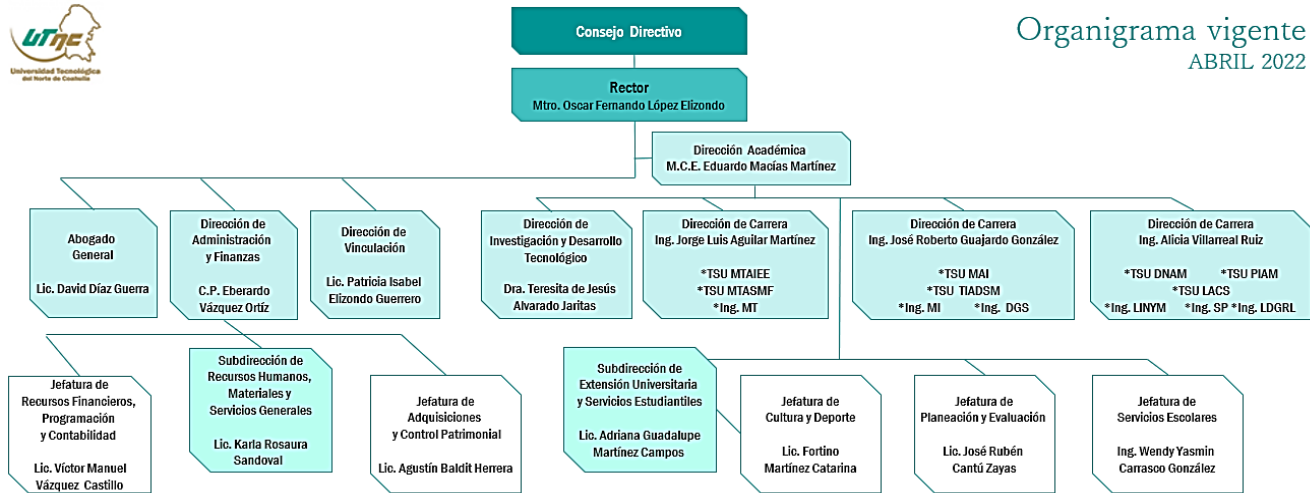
UTNC
Universidad Tecnológica del Norte de Coahuila

Organigrama vigente
ABRIL 2022

Consejo Directivo

Rector
Mtro. Oscar Fernando López Elizondo

Dirección Académica
M.C.E. Eduardo Macías Martínez

Abogado General
Lic. David Díaz Guerra

Dirección de Administración y Finanzas
C.P. Eberardo Vázquez Ortíz

Dirección de Vinculación
Lic. Patricia Isabel Elizondo Guerrero

Dirección de Investigación y Desarrollo Tecnológico
Dra. Teresita de Jesús Alvarado Jaritas

Dirección de Carrera
Ing. Jorge Luis Aguilar Martínez
*TSU MTAIEE
*TSU MTASMF
*Ing. MT

Dirección de Carrera
Ing. José Roberto Guajardo González
*TSU MAI
*TSU TIADSM
*Ing. MI *Ing. DGS

Dirección de Carrera
Ing. Alicia Villarreal Ruiz
*TSU DNAM *TSU PIAM
*TSU LACS
*Ing. LINYM *Ing. SP *Ing. LDGRL

Jefatura de Recursos Financieros, Programación y Contabilidad
Lic. Víctor Manuel Vázquez Castillo

Subdirección de Recursos Humanos, Materiales y Servicios Generales
Lic. Karla Rosaura Sandoval

Jefatura de Adquisiciones y Control Patrimonial
Lic. Agustín Baldit Herrera

Subdirección de Extensión Universitaria y Servicios Estudiantiles
Lic. Adriana Guadalupe Martínez Campos

Jefatura de Cultura y Deporte
Lic. Fortino Martínez Catarina

Jefatura de Planeación y Evaluación
Lic. José Rubén Cantú Zayas

Jefatura de Servicios Escolares
Ing. Wendy Yasmin Carrasco González